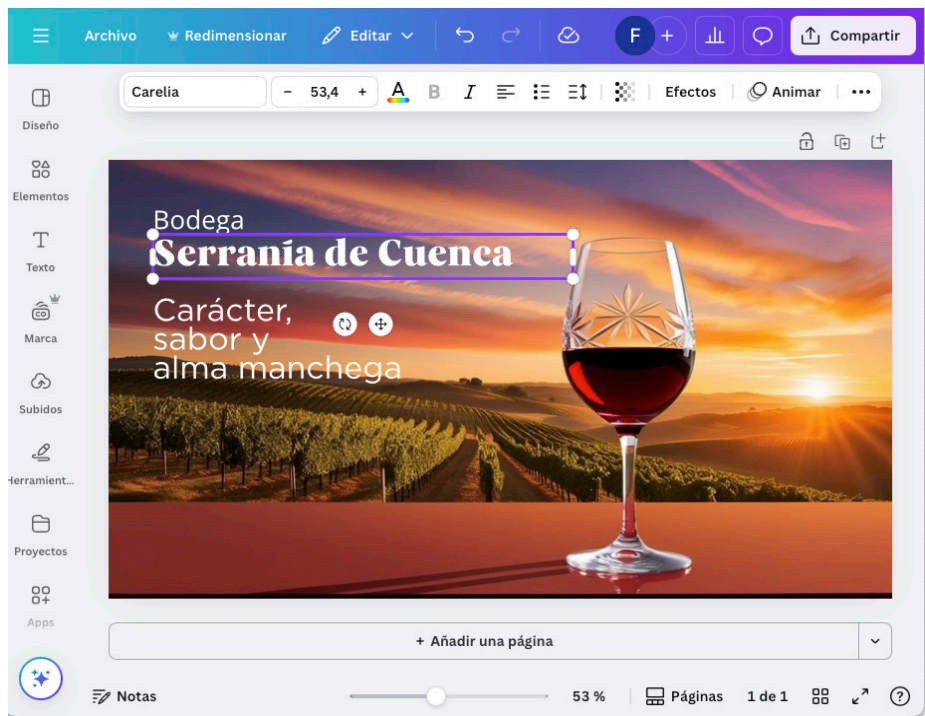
Archivo Redimensionar Editar F + Compartir

Carelia − 53,4 + A B I Efectos Animar •••

Diseño
Elementos
Texto
Marca
Subidos
Herramient...
Proyectos
Apps

Bodega
Serranía de Cuenca

Carácter,
sabor y
alma manchega

+ Añadir una página

Notas 53 % Páginas 1 de 1 ?